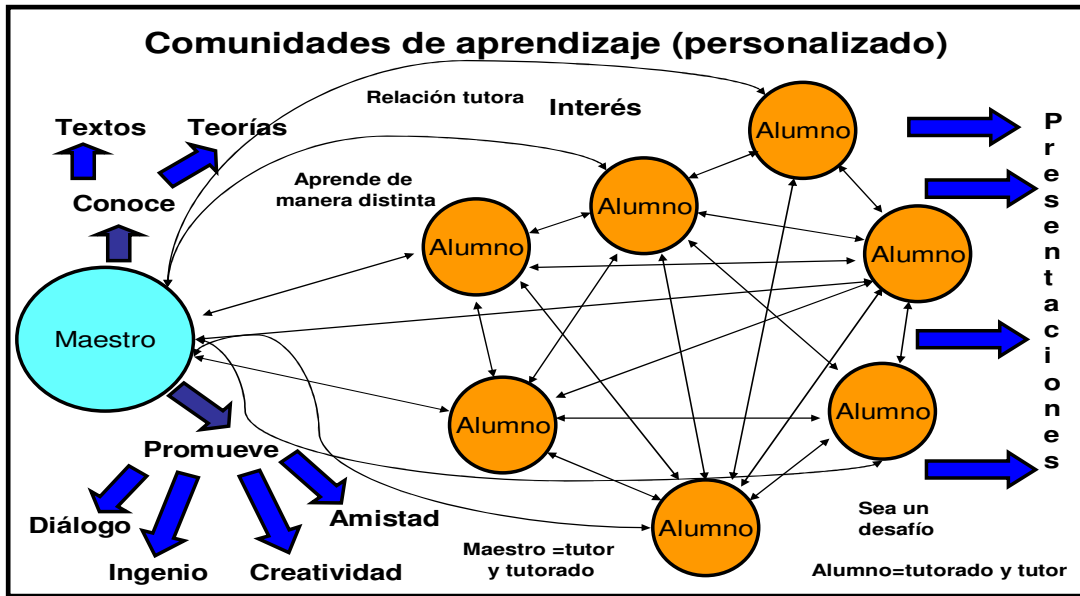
Comunidades de aprendizaje (personalizado)

Textos

Teorías

Conoce

Relación tutora

Interés

Aprende de manera distinta

Alumno

Alumno

Alumno

Alumno

Maestro

Alumno

Alumno

Alumno

Presentaciones

Promueve

Diálogo

Ingenio

Creatividad

Amistad

Maestro =tutor y tutorado

Sea un desafío

Alumno=tutorado y tutor